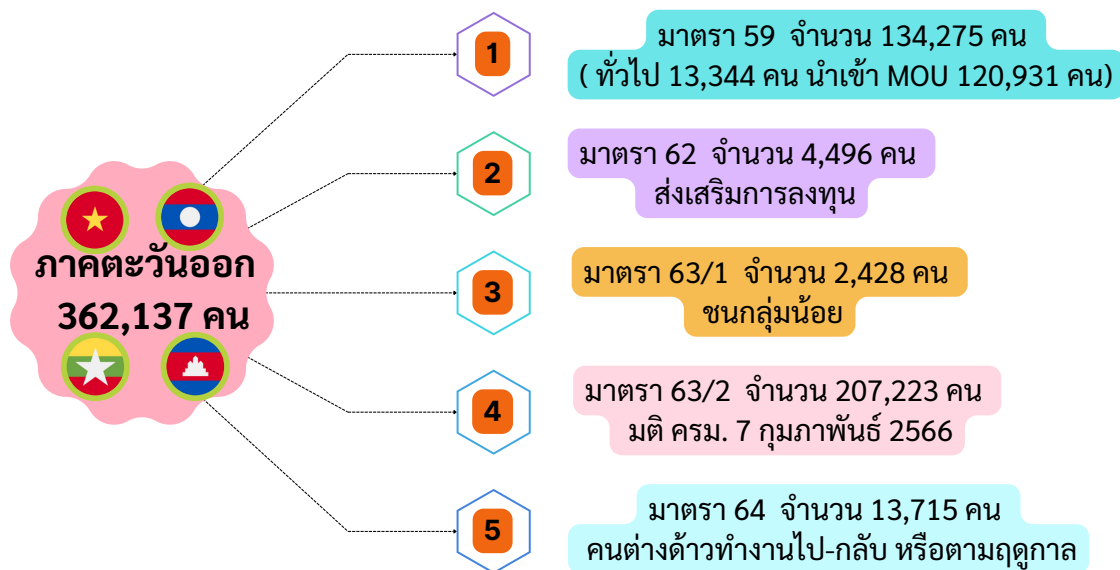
ภาคตะวันออก
362,137 คน

1
มาตรา 59 จำนวน 134,275 คน
( ทั่วไป 13,344 คน นำเข้า MOU 120,931 คน)

2
มาตรา 62 จำนวน 4,496 คน
ส่งเสริมการลงทุน

3
มาตรา 63/1 จำนวน 2,428 คน
ชนกลุ่มน้อย

4
มาตรา 63/2 จำนวน 207,223 คน
มติ ครม. 7 กุมภาพันธ์ 2566

5
มาตรา 64 จำนวน 13,715 คน
คนต่างด้าวทำงานไป-กลับ หรือตามฤดูกาล